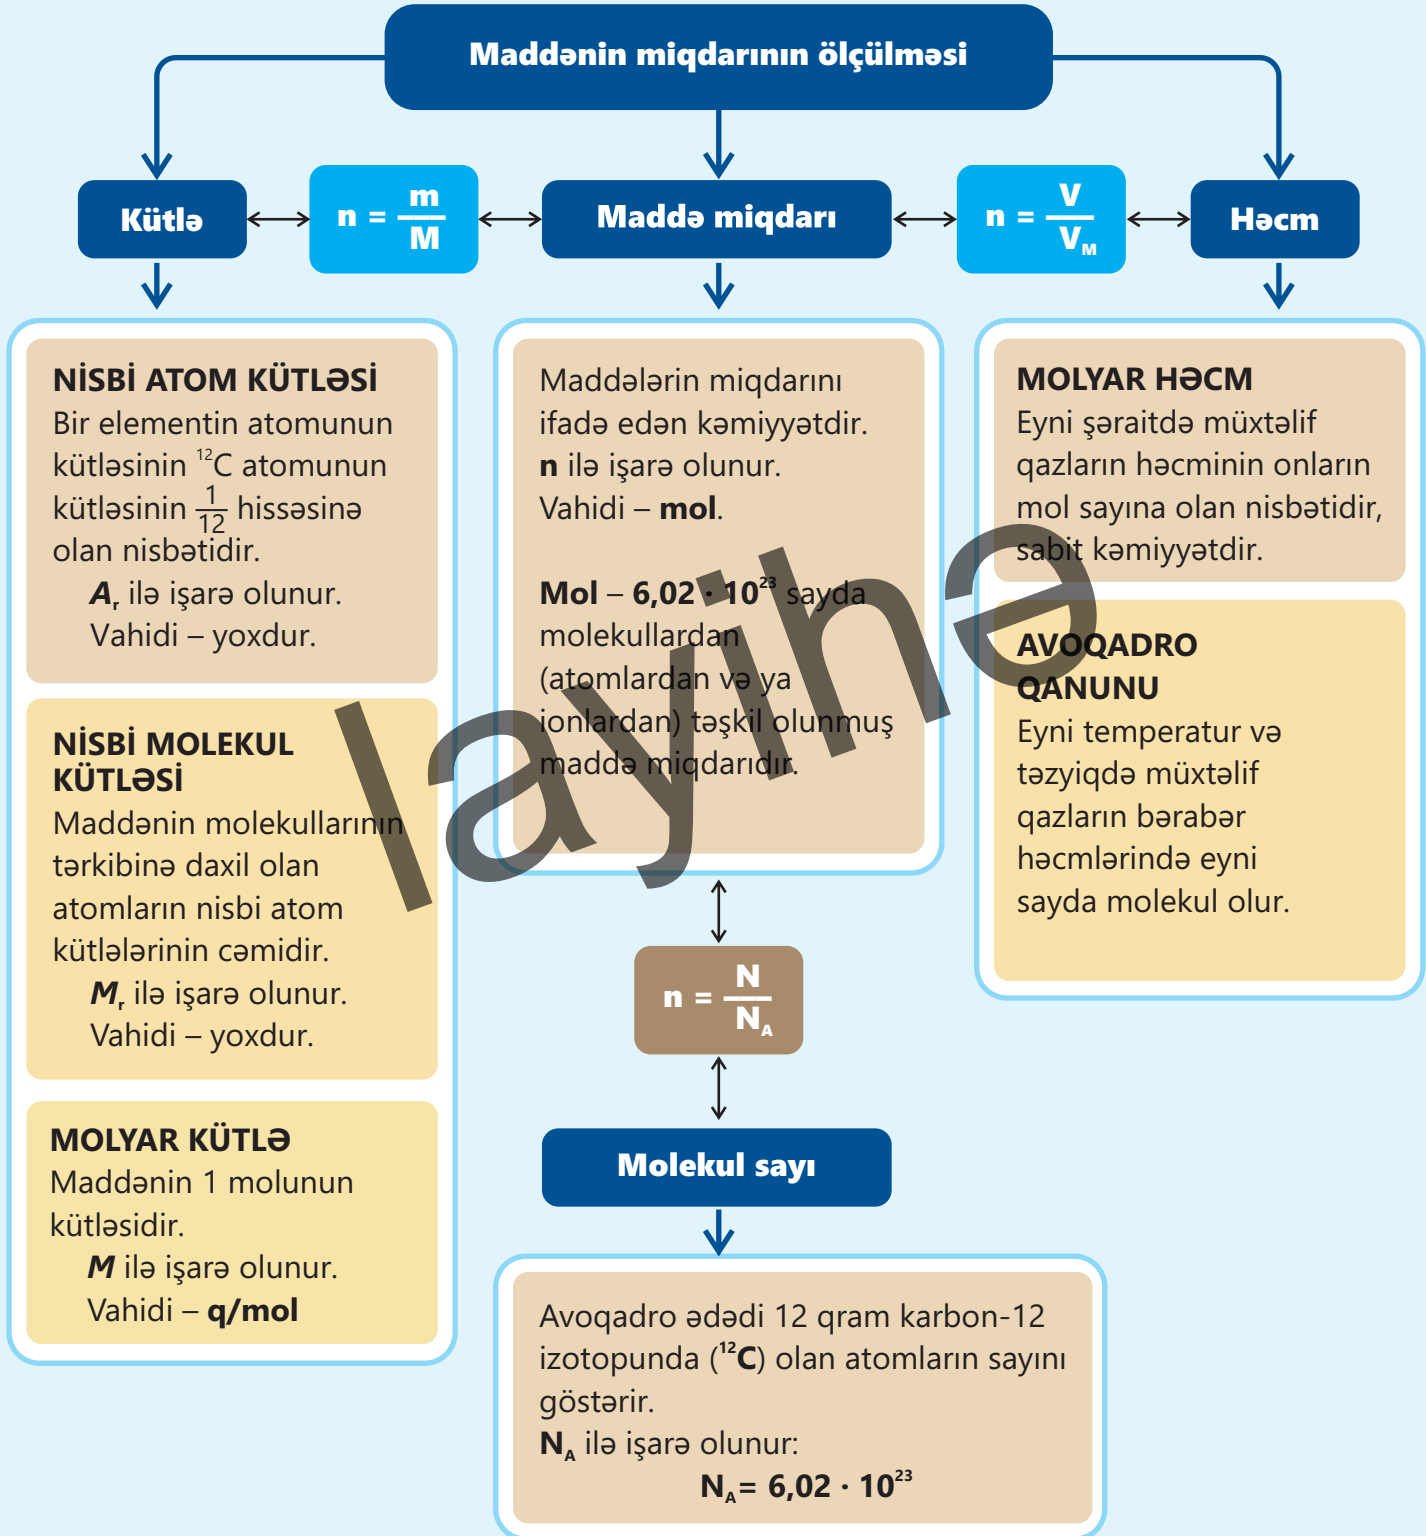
Maddənin miqdarının ölçülməsi

Kütlə

$n = \frac{m}{M}$

Maddə miqdarı

$n = \frac{V}{V_M}$

Həcm

NİSBİ ATOM KÜTLƏSİ
Bir elementin atomunun kütləsinin $^{12}C$ atomunun kütləsinin $\frac{1}{12}$ hissəsinə olan nisbətidir.
$A_r$ ilə işarə olunur.
Vahidi – yoxdur.

NİSBİ MOLEKUL KÜTLƏSİ
Maddənin molekullarının tərkibinə daxil olan atomların nisbi atom kütlələrinin cəmidir.
$M_r$ ilə işarə olunur.
Vahidi – yoxdur.

MOLYAR KÜTLƏ
Maddənin 1 molunun kütləsidir.
$M$ ilə işarə olunur.
Vahidi – q/mol

Maddələrin miqdarını ifadə edən kəmiyyətdir.
n ilə işarə olunur.
Vahidi – mol.

Mol – $6,02 \cdot 10^{23}$ sayda molekullardan (atomlardan və ya ionlardan) təşkil olunmuş maddə miqdarıdır.

layihə

MOLYAR HƏCM
Eyni şəraitdə müxtəlif qazların həcminin onların mol sayına olan nisbətidir, sabit kəmiyyətdir.

AVOQADRO QANUNU
Eyni temperatur və təzyiqdə müxtəlif qazların bərabər həcmlərində eyni sayda molekul olur.

$n = \frac{N}{N_A}$

Molekul sayı

Avoqadro ədədi 12 qram karbon-12 izotopunda ($^{12}C$) olan atomların sayını göstərir.
$N_A$ ilə işarə olunur:
$N_A = 6,02 \cdot 10^{23}$